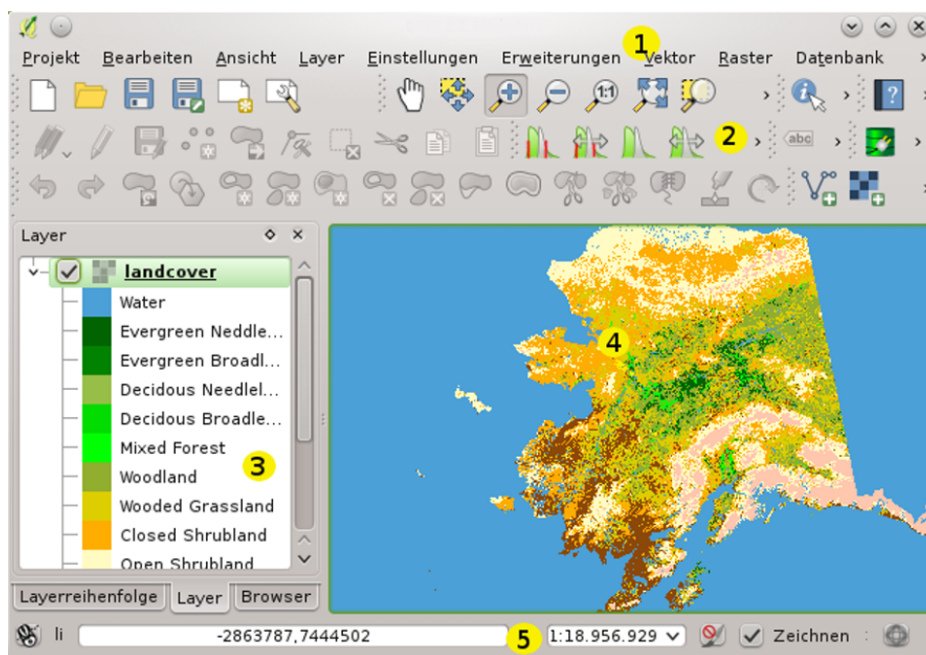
Projekt Bearbeiten Ansicht Layer Einstellungen Erweiterungen Vektor Raster Datenbank

1

2

Layer

landcover
Water
Evergreen Neddle...
Evergreen Broadl...
Decidous Needlel...
Decidous Broadle...
Mixed Forest
Woodland
Wooded Grassland
Closed Shrubland
Open Shrubland

3

4

Layerreihenfolge Layer Browser

-2863787,7444502

5

1:18.956.929

Zeichnen